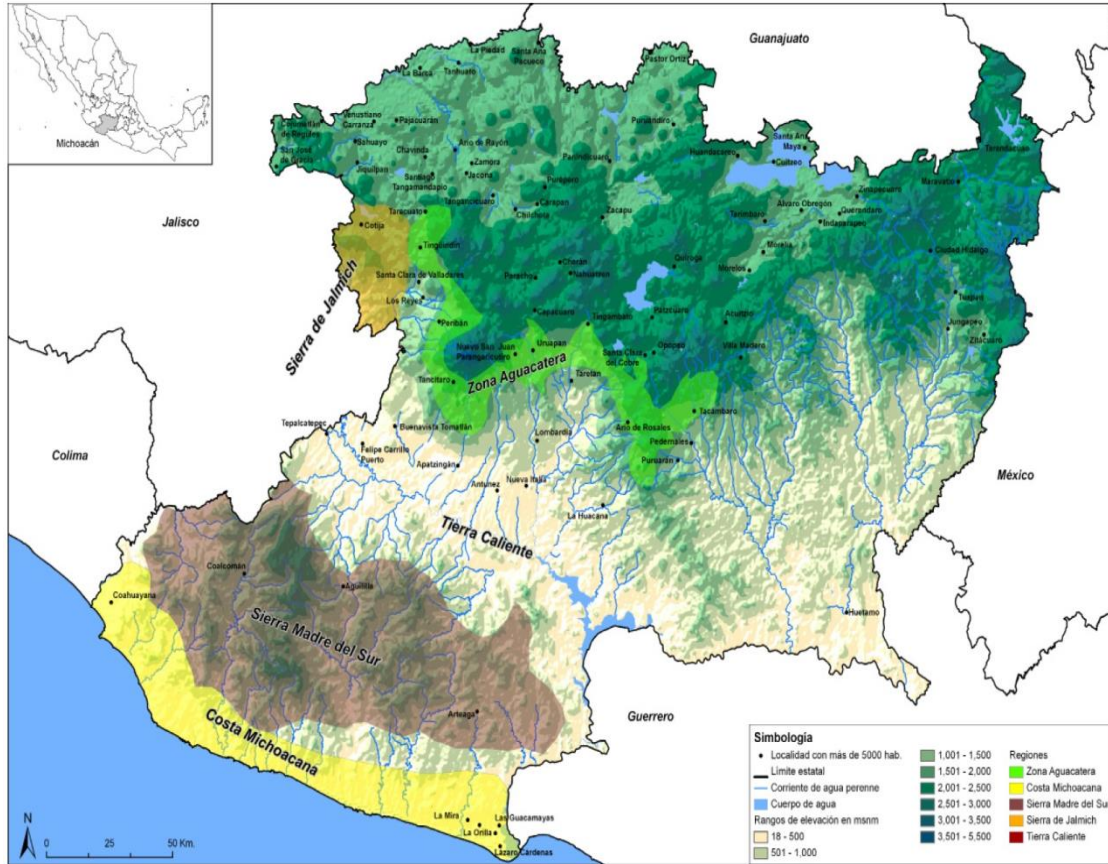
Michoacán

Guanajuato

Jalisco

Colima

México

Guerrero

Sierra de Jalmich

Zona Aguacatera

Tierra Caliente

Sierra Madre del Sur

Costa Michoacana

La Piedad
Santa Ana Pacueco
Tanhuato
La Barca
Pastor Ortiz
Venustiano Carranza
Pajacuarán
Cojumatlán de Régules
Sahuayo
Chavinda
Ario de Rayón
Puruándiro
San José de Gracia
Jiquilpan
Zamora
Jacona
Santiago Tangamandapio
Panindícuaro
Huandacareo
Santa Ana Maya
Cuitzeo
Purépero
Tangancícuaro
Carapan
Chilchota
Zacapu
Tarecuato
Cotija
Tingüindín
Santa Clara de Valladares
Los Reyes
Peribán
Paracho
Cherán
Nahuatzen
Quiroga
Tarímbaro
Álvaro Obregón
Queréndaro
Indaparapeo
Zinapécuaro
Maravatío
Tlalpujahua
Morelia
Ciudad Hidalgo
Charo
Capácuaro
Tingambato
Pátzcuaro
Acuitzio
Nuevo San Juan Parangaricutiro
Uruapan
Santa Clara del Cobre
Opopeo
Villa Madero
Tuxpan
Jungapeo
Zitácuaro
Tancítaro
Taretan
Tacámbaro
Tepalcatepec
Buenavista Tomatlán
Lombardía
Ario de Rosales
Pedernales
Felipe Carrillo Puerto
Apatzingán
Puruarán
Antúnez
Nueva Italia
La Huacana
Coalcomán
Aguililla
Coahuayana
Huetamo
Arteaga
La Mira
Las Guacamayas
La Orilla
Lázaro Cárdenas

N
0 25 50 Km.

Simbología
Localidad con más de 5000 hab.
Límite estatal
Corriente de agua perenne
Cuerpo de agua
Rangos de elevación en msnm
18 - 500
501 - 1,000
1,001 - 1,500
1,501 - 2,000
2,001 - 2,500
2,501 - 3,000
3,001 - 3,500
3,501 - 5,500
Regiones
Zona Aguacatera
Costa Michoacana
Sierra Madre del Su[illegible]
Sierra de Jalmich
Tierra Caliente